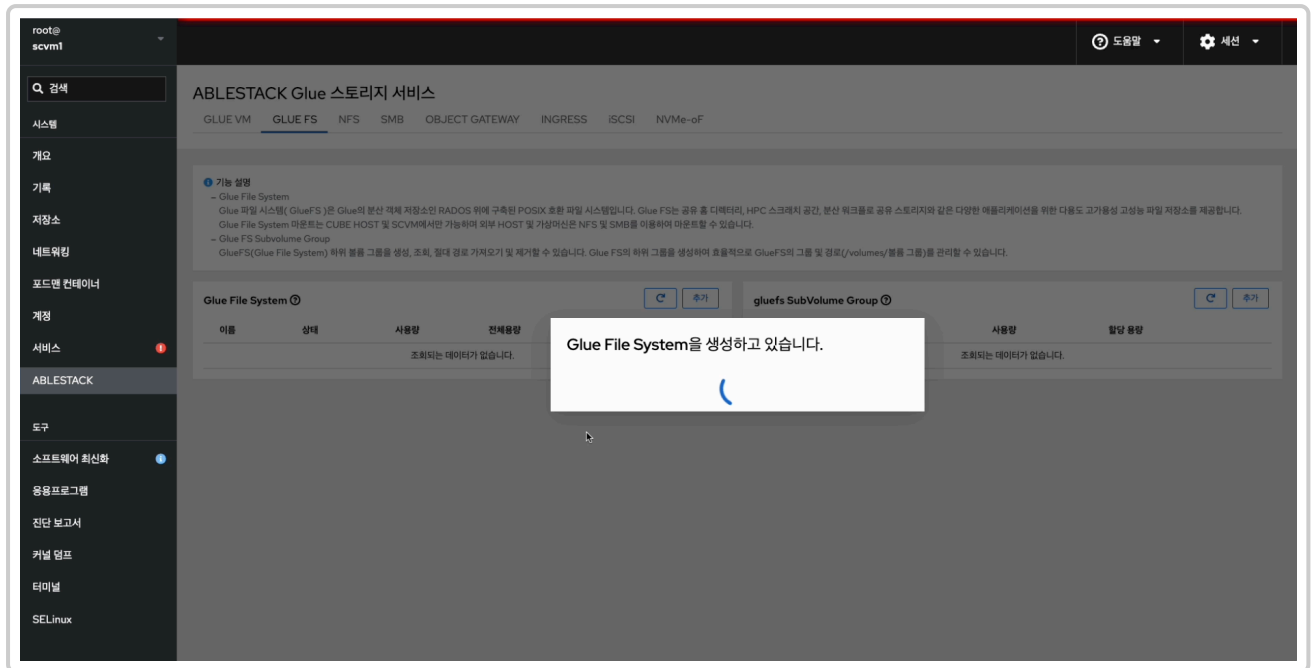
root@
scvm1

검색

시스템

개요

기록

저장소

네트워킹

포드맨 컨테이너

계정

서비스

ABLESTACK

도구

소프트웨어 최신화

응용프로그램

진단 보고서

커널 덤프

터미널

SELinux

도움말 ▾

세션 ▾

ABLESTACK Glue 스토리지 서비스

GLUE VM GLUE FS NFS SMB OBJECT GATEWAY INGRESS iSCSI NVMe-oF

기능 설명
- Glue File System
Glue 파일 시스템( GlueFS )은 Glue의 분산 객체 저장소인 RADOS 위에 구축된 POSIX 호환 파일 시스템입니다. Glue FS는 공유 홈 디렉터리, HPC 스크래치 공간, 분산 워크플로 공유 스토리지와 같은 다양한 애플리케이션을 위한 다용도 고가용성 고성능 파일 저장소를 제공합니다.
Glue File System 마운트는 CUBE HOST 및 SCVM에서만 가능하며 외부 HOST 및 가상머신은 NFS 및 SMB를 이용하여 마운트할 수 있습니다.
- Glue FS Subvolume Group
GlueFS(Glue File System) 하위 볼륨 그룹을 생성, 조회, 절대 경로 가져오기 및 제거할 수 있습니다. Glue FS의 하위 그룹을 생성하여 효율적으로 GlueFS의 그룹 및 경로(/volumes/볼륨 그룹)를 관리할 수 있습니다.

Glue File System

추가

| 이름 | 상태 | 사용량 | 전체용량 |
|---|---|---|---|
| | | 조회되는 데이터가 없습니다. | |

gluefs SubVolume Group

추가

| 사용량 | 할당 용량 |
|---|---|
| 조회되는 데이터가 없습니다. | |

Glue File System을 생성하고 있습니다.